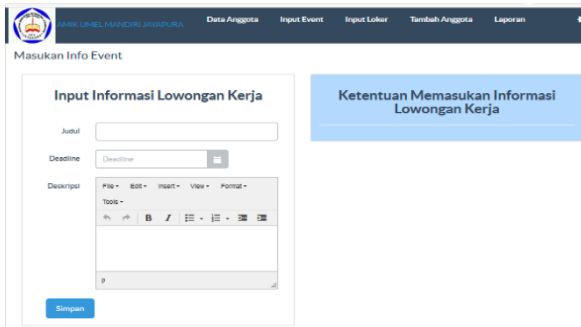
AMIK UMEL MANDIRI JAYAPURA Data Anggota Input Event Input Loker Tambah Anggota Laporan

Masukan Info Event

Input Informasi Lowongan Kerja

Judul

Deadline Deadline

Deskripsi File Edit Insert View Format Tools

B I

p

Simpan

Ketentuan Memasukan Informasi Lowongan Kerja